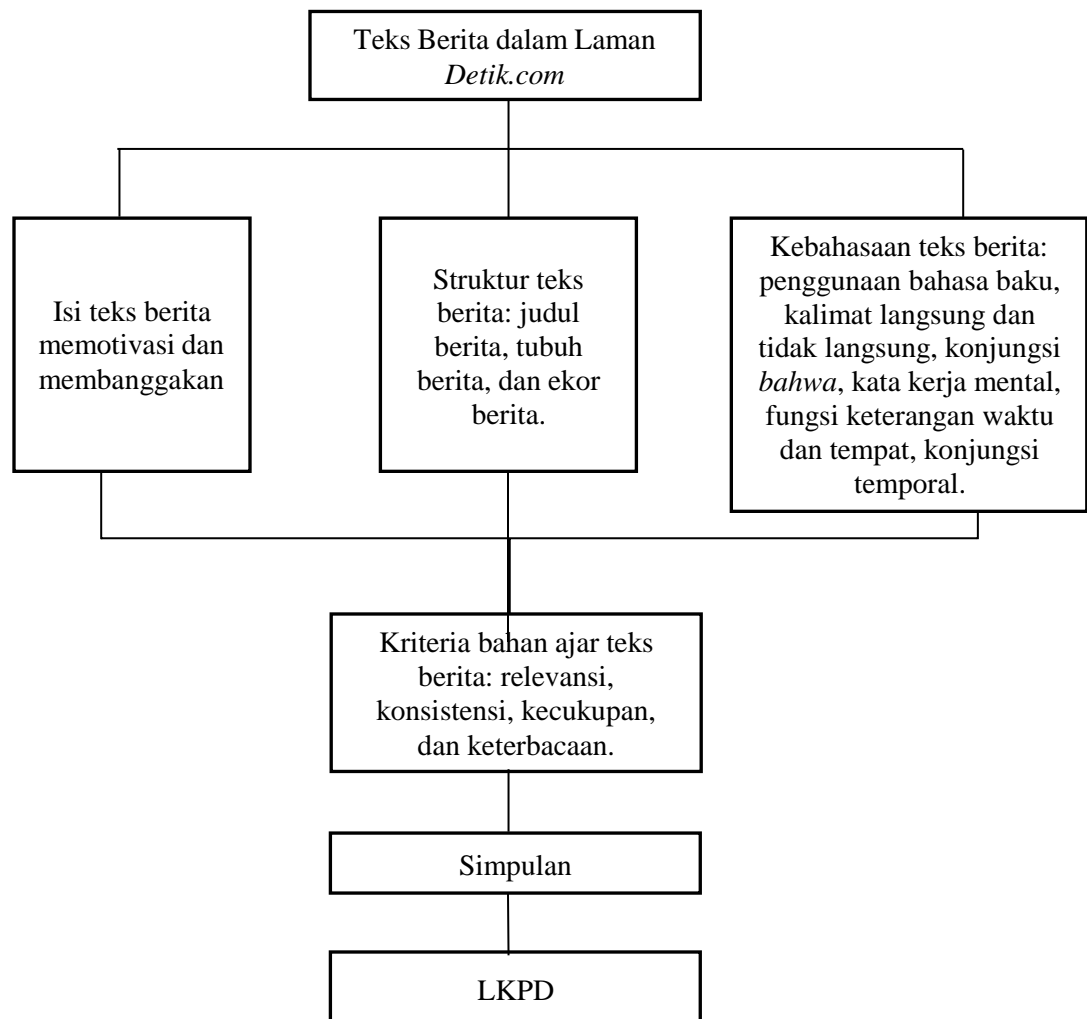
Teks Berita dalam Laman *Detik.com*

Isi teks berita memotivasi dan membanggakan

Struktur teks berita: judul berita, tubuh berita, dan ekor berita.

Kebahasaan teks berita: penggunaan bahasa baku, kalimat langsung dan tidak langsung, konjungsi *bahwa*, kata kerja mental, fungsi keterangan waktu dan tempat, konjungsi temporal.

Kriteria bahan ajar teks berita: relevansi, konsistensi, kecukupan, dan keterbacaan.

Simpulan

LKPD